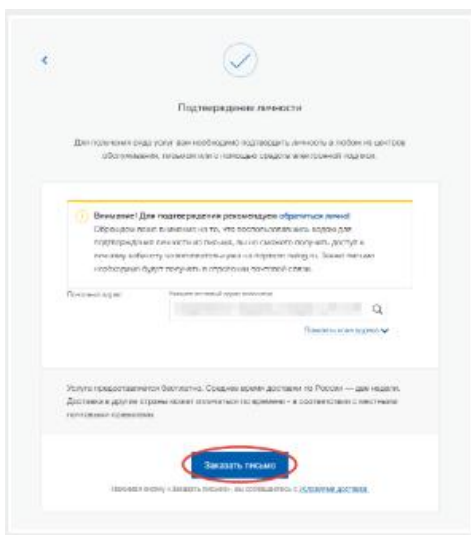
Подтверждение личности

Для получения ряда услуг вам необходимо подтвердить личность в любом из центров обслуживания, письмом или с помощью средства электронной подписи.

Внимание! Для подтверждения рекомендуем обратиться лично!
Обращаем ваше внимание на то, что воспользоваться кодом для подтверждения личности из письма, вы не сможете получить доступ к личному кабинету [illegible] на портале nalog.ru. Заказ письма необходимо будет получать в отделении почтовой связи.

Почтовый адрес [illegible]

Q

Показать всю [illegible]

Услуга предоставляется бесплатно. Среднее время доставки по России — две недели. Доставка в другие страны может отличаться по времени - в соответствии с местными почтовыми правилами.

Заказать письмо

Нажимая кнопку «Заказать письмо», вы соглашаетесь с условиями доставки.